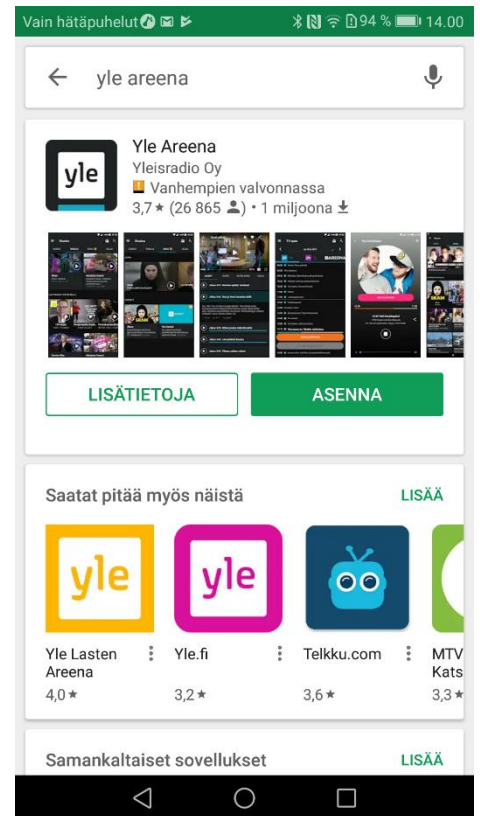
Vain hätäpuhelut 94 % 14.00

yle areena

yle

Yle Areena
Yleisradio Oy
Vanhempien valvonnassa
3,7 ★ (26 865) • 1 miljoona

LISÄTIETOJA
ASENNA

Saatat pitää myös näistä
LISÄÄ

yle
Yle Lasten Areena
4,0 ★

yle
Yle.fi
3,2 ★

Telkku.com
3,6 ★

MTV Kats
3,3 ★

Samankaltaiset sovellukset
LISÄÄ